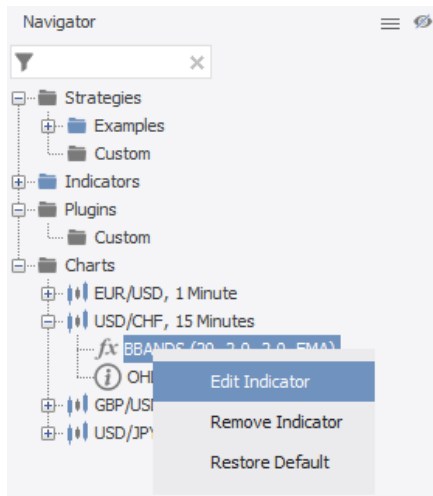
Navigator

Strategies
Examples
Custom
Indicators
Plugins
Custom
Charts
EUR/USD, 1 Minute
USD/CHF, 15 Minutes
BBANDS (20, 2.0, 2.0, EMA)
OH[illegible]
GBP/US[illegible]
USD/JP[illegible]

Edit Indicator
Remove Indicator
Restore Default